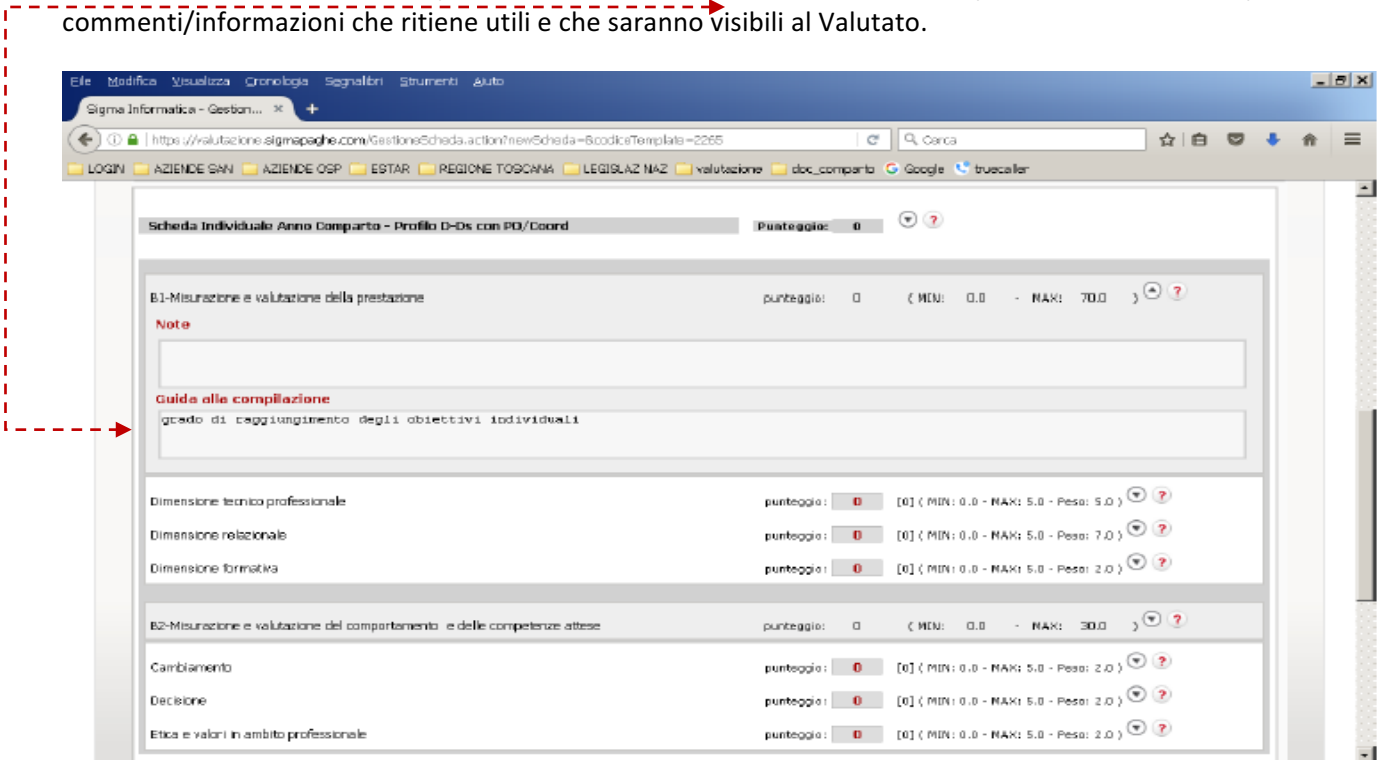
commenti/informazioni che ritiene utili e che saranno visibili al Valutato.

File Modifica Visualizza Cronologia Segnalibri Strumenti Aiuto

Sigma Informatica - Gestion... ×

https://valutazione.sigmapaghe.com/GestioneScheda.action?newScheda=&codiceTemplate=2265

Cerca

LOGIN AZIENDE SAN AZIENDE OSP ESTAR REGIONE TOSCANA LEGISLAZ NAZ valutazione doc_comparto Google truecaller

Scheda Individuale Anno Comparto - Profilo D-Ds con PO/Coord Punteggio: 0

B1-Misurazione e valutazione della prestazione punteggio: 0 ( MIN: 0.0 - MAX: 70.0 )

Note

Guida alle compilazione

grado di raggiungimento degli obiettivi individuali

Dimensione tecnico professionale punteggio: 0 [0] ( MIN: 0.0 - MAX: 5.0 - Peso: 5.0 )

Dimensione relazionale punteggio: 0 [0] ( MIN: 0.0 - MAX: 5.0 - Peso: 7.0 )

Dimensione formativa punteggio: 0 [0] ( MIN: 0.0 - MAX: 5.0 - Peso: 2.0 )

B2-Misurazione e valutazione del comportamento e delle competenze attese punteggio: 0 ( MIN: 0.0 - MAX: 30.0 )

Cambiamento punteggio: 0 [0] ( MIN: 0.0 - MAX: 5.0 - Peso: 2.0 )

Decisione punteggio: 0 [0] ( MIN: 0.0 - MAX: 5.0 - Peso: 2.0 )

Etica e valori in ambito professionale punteggio: 0 [0] ( MIN: 0.0 - MAX: 5.0 - Peso: 2.0 )